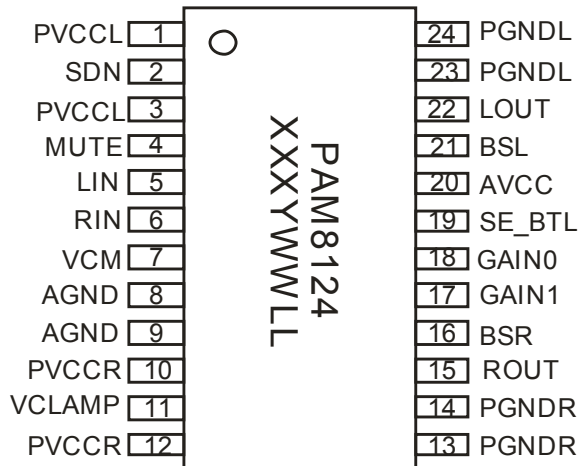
PVCCL 1
SDN 2
PVCCL 3
MUTE 4
LIN 5
RIN 6
VCM 7
AGND 8
AGND 9
PVCCR 10
VCLAMP 11
PVCCR 12

PAM8124
XXXYWWLL

24 PGNDL
23 PGNDL
22 LOUT
21 BSL
20 AVCC
19 SE_BTL
18 GAIN0
17 GAIN1
16 BSR
15 ROUT
14 PGNDR
13 PGNDR